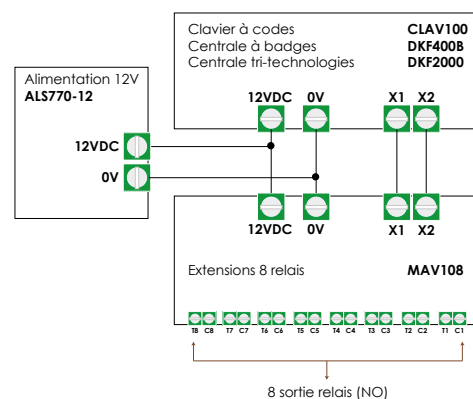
Clavier à codes CLAV100
Centrale à badges DKF400B
Centrale tri-technologies DKF2000

Alimentation 12V
ALS770-12

12VDC 0V X1 X2

12VDC
0V

12VDC 0V X1 X2

Extensions 8 relais MAV108

T8 C8 T7 C7 T6 C6 T5 C5 T4 C4 T3 C3 T2 C2 T1 C1

8 sortie relais (NO)